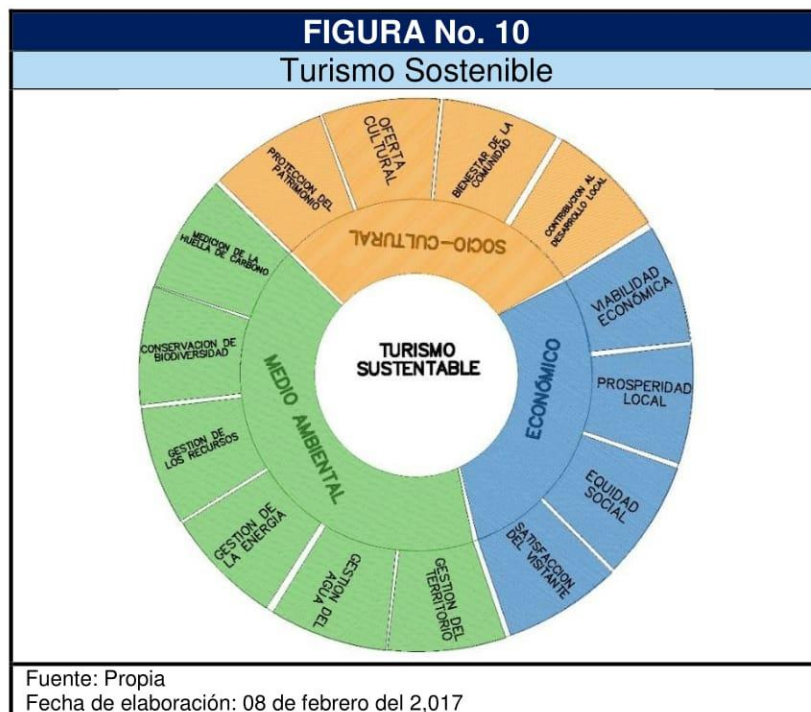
FIGURA No. 10
Turismo Sostenible

TURISMO SUSTENTABLE

SOCIO-CULTURAL
PROTECCION DEL PATRIMONIO
OFERTA CULTURAL
BIENESTAR DE LA COMUNIDAD
CONTRIBUCION AL DESARROLLO LOCAL

ECONÓMICO
VIABILIDAD ECONÓMICA
PROSPERIDAD LOCAL
EQUIDAD SOCIAL
SATISFACCION DEL VISITANTE

MEDIO AMBIENTAL
MEDICION DE LA HUELLA DE CARBONO
CONSERVACION DE BIODIVERSIDAD
GESTION DE LOS RECURSOS
GESTION DE LA ENERGIA
GESTION AGUA DEL
GESTION DEL TERRITORIO

Fuente: Propia
Fecha de elaboración: 08 de febrero del 2,017